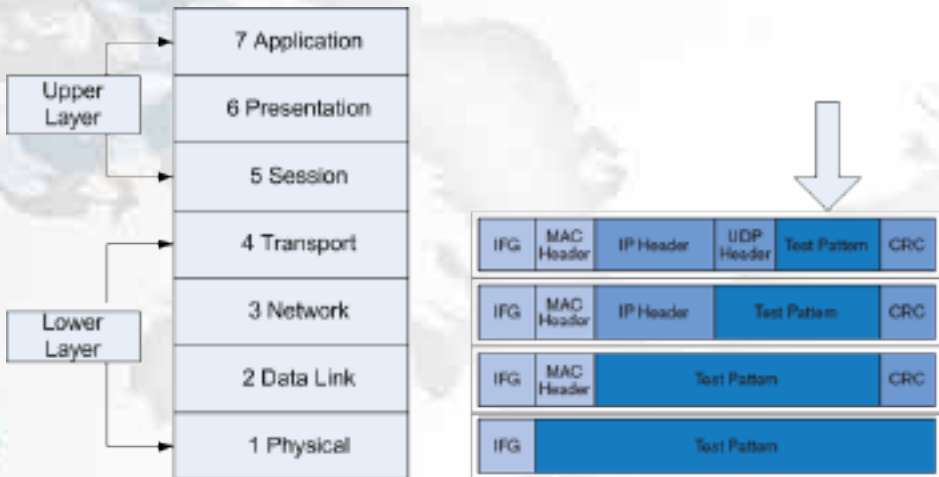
Upper Layer

Lower Layer

7 Application

6 Presentation

5 Session

4 Transport

3 Network

2 Data Link

1 Physical

| IFG | MAC Header | IP Header | UDP Header | Test Pattern | CRC |
|---|---|---|---|---|---|

| IFG | MAC Header | IP Header | Test Pattern | CRC |
|---|---|---|---|---|

| IFG | MAC Header | Test Pattern | CRC |
|---|---|---|---|

| IFG | Test Pattern |
|---|---|